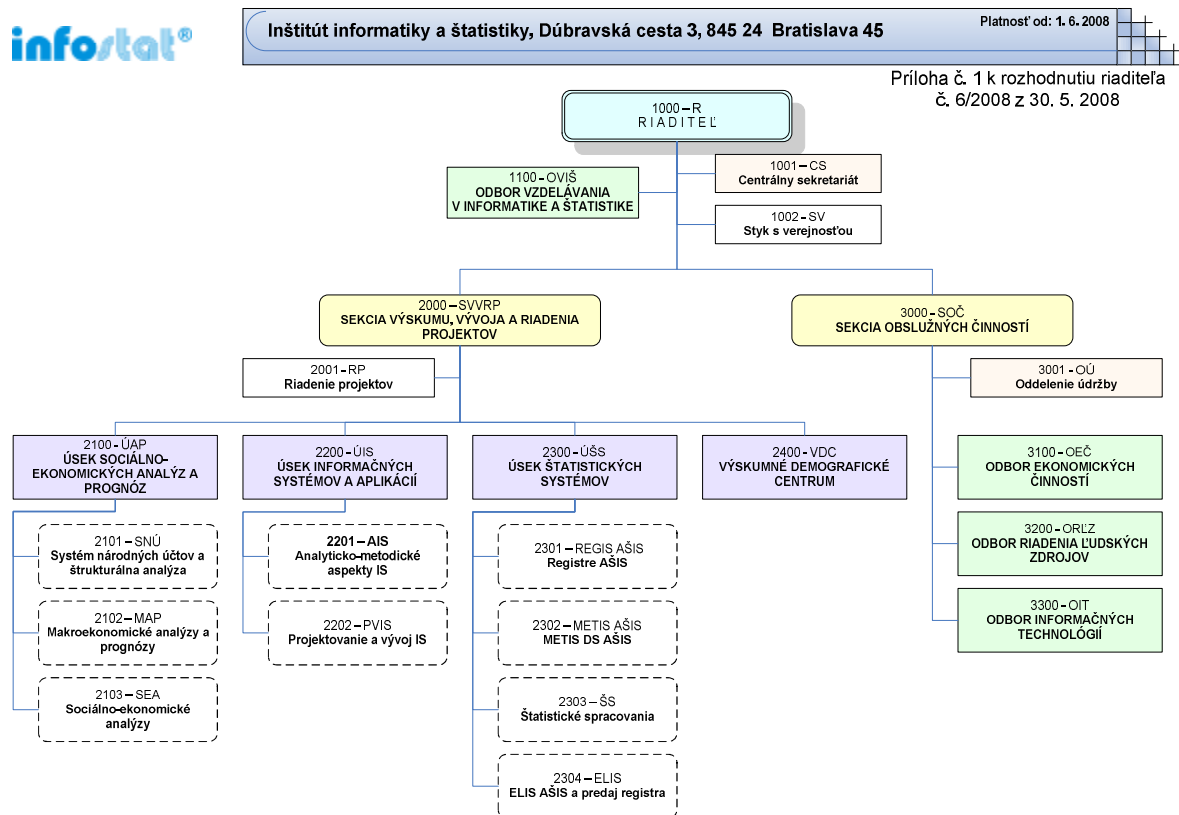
infostat®

Inštitút informatiky a štatistiky, Dúbravská cesta 3, 845 24 Bratislava 45

Platnosť od: 1. 6. 2008

Príloha č. 1 k rozhodnutiu riaditeľa č. 6/2008 z 30. 5. 2008

1000 – R
RIADITEĽ

1100 – OVIŠ
ODBOR VZDELÁVANIA V INFORMATIKE A ŠTATISTIKE

1001 – CS
Centrálny sekretariát

1002 – SV
Styk s verejnosťou

2000 – SVVRP
SEKCIA VÝSKUMU, VÝVOJA A RIADENIA PROJEKTOV

3000 – SOČ
SEKCIA OBSLUŽNÝCH ČINNOSTÍ

2001 – RP
Riadenie projektov

3001 – OÚ
Oddelenie údržby

2100 – ÚAP
ÚSEK SOCIÁLNO-EKONOMICKÝCH ANALÝZ A PROGNÓZ

2200 – ÚIS
ÚSEK INFORMAČNÝCH SYSTÉMOV A APLIKÁCIÍ

2300 – ÚŠS
ÚSEK ŠTATISTICKÝCH SYSTÉMOV

2400 – VDC
VÝSKUMNÉ DEMOGRAFICKÉ CENTRUM

3100 – OEČ
ODBOR EKONOMICKÝCH ČINNOSTÍ

2101 – SNÚ
Systém národných účtov a štrukturálna analýza

2201 – AIS
Analyticko-metodické aspekty IS

2301 – REGIS AŠIS
Registre AŠIS

3200 – ORĽZ
ODBOR RIADENIA ĽUDSKÝCH ZDROJOV

2102 – MAP
Makroekonomické analýzy a prognózy

2202 – PVIS
Projektovanie a vývoj IS

2302 – METIS AŠIS
METIS DS AŠIS

3300 – OIT
ODBOR INFORMAČNÝCH TECHNOLÓGIÍ

2103 – SEA
Sociálno-ekonomické analýzy

2303 – ŠS
Štatistické spracovania

2304 – ELIS
ELIS AŠIS a predaj registra